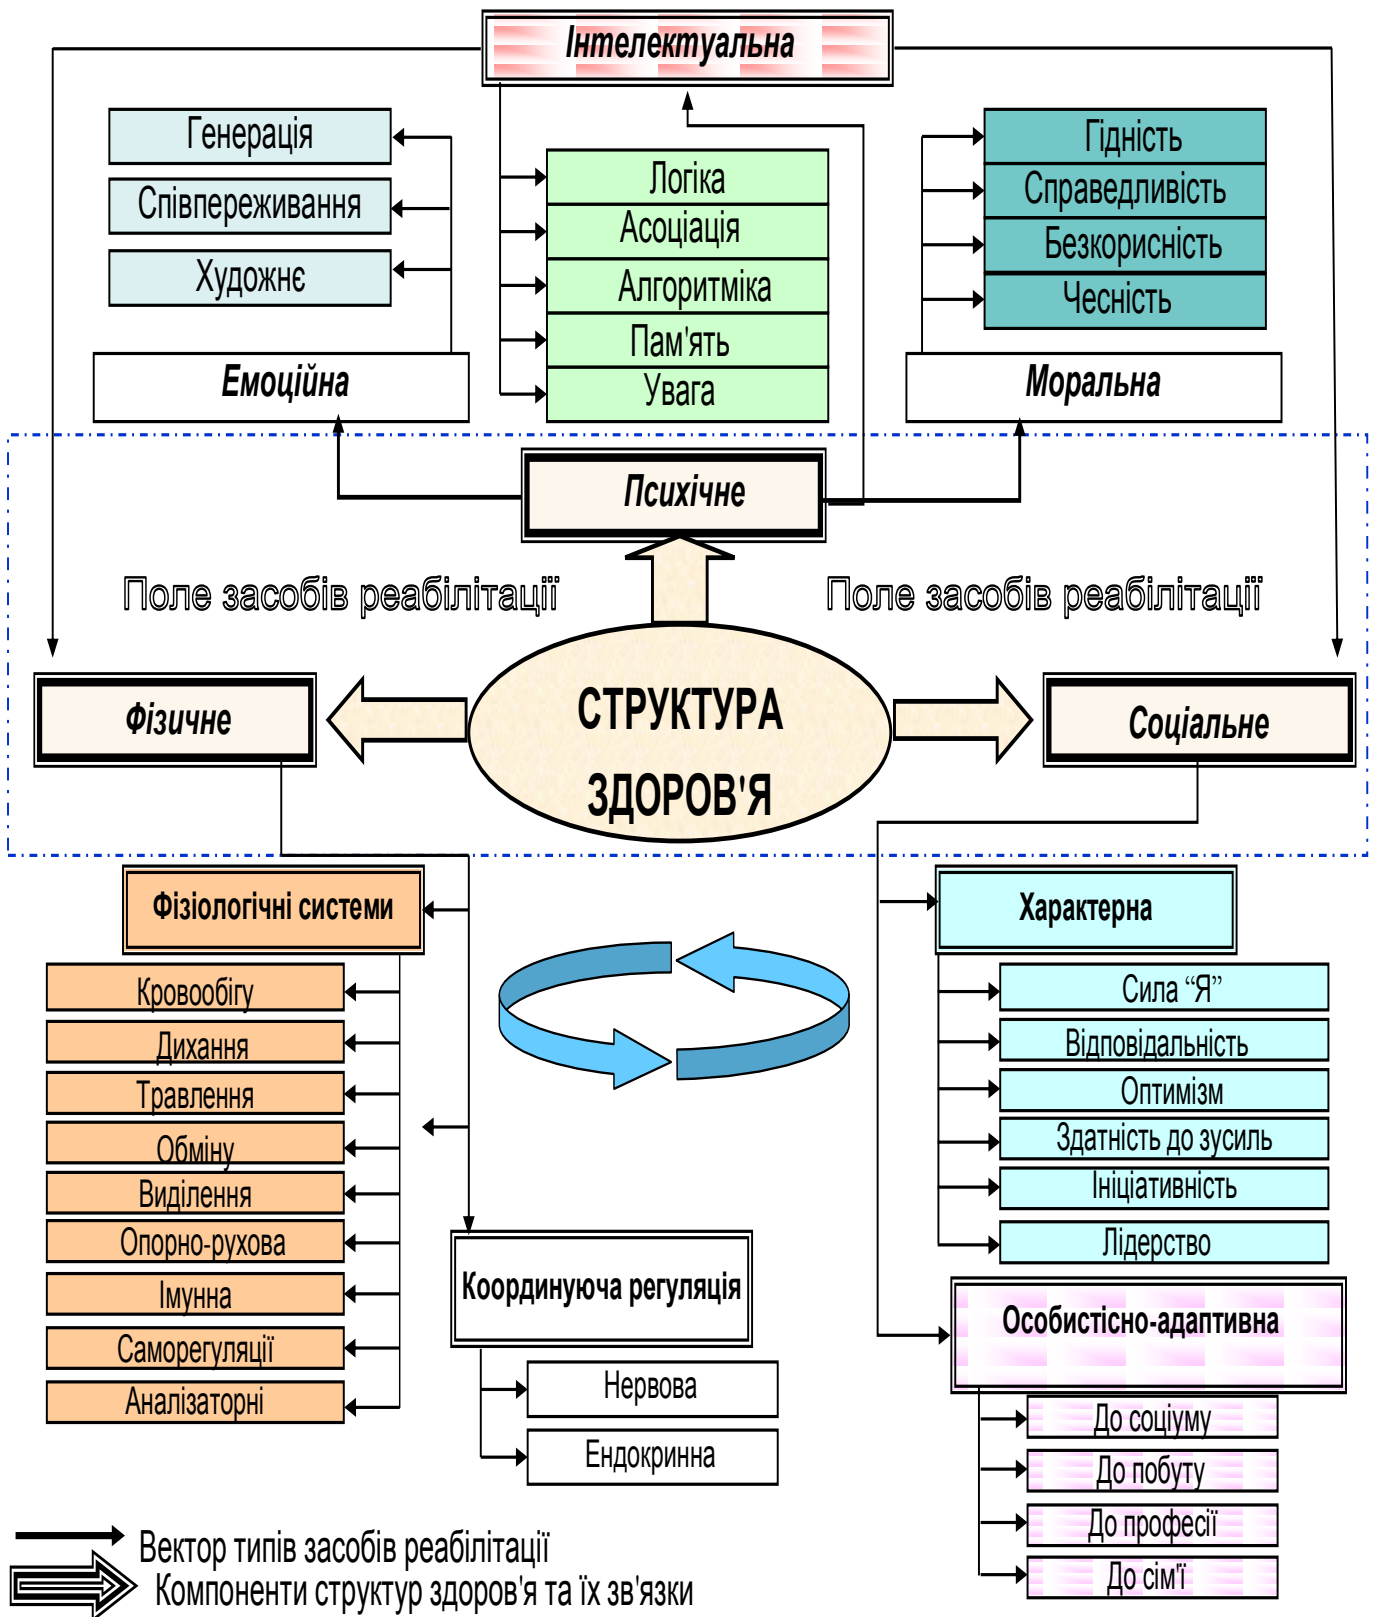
Інтелектуальна

Генерація
Співпереживання
Художнє
Емоційна

Логіка
Асоціація
Алгоритміка
Пам'ять
Увага

Гідність
Справедливість
Безкорисність
Чесність
Моральна

Психічне

Поле засобів реабілітації
Поле засобів реабілітації

Фізичне
СТРУКТУРА ЗДОРОВ'Я
Соціальне

Фізіологічні системи
Кровообігу
Дихання
Травлення
Обміну
Виділення
Опорно-рухова
Імунна
Саморегуляції
Аналізаторні

Координуюча регуляція
Нервова
Ендокринна

Характерна
Сила "Я"
Відповідальність
Оптимізм
Здатність до зусиль
Ініціативність
Лідерство

Особистісно-адаптивна
До соціуму
До побуту
До професії
До сім'ї

Вектор типів засобів реабілітації
Компоненти структур здоров'я та їх зв'язки